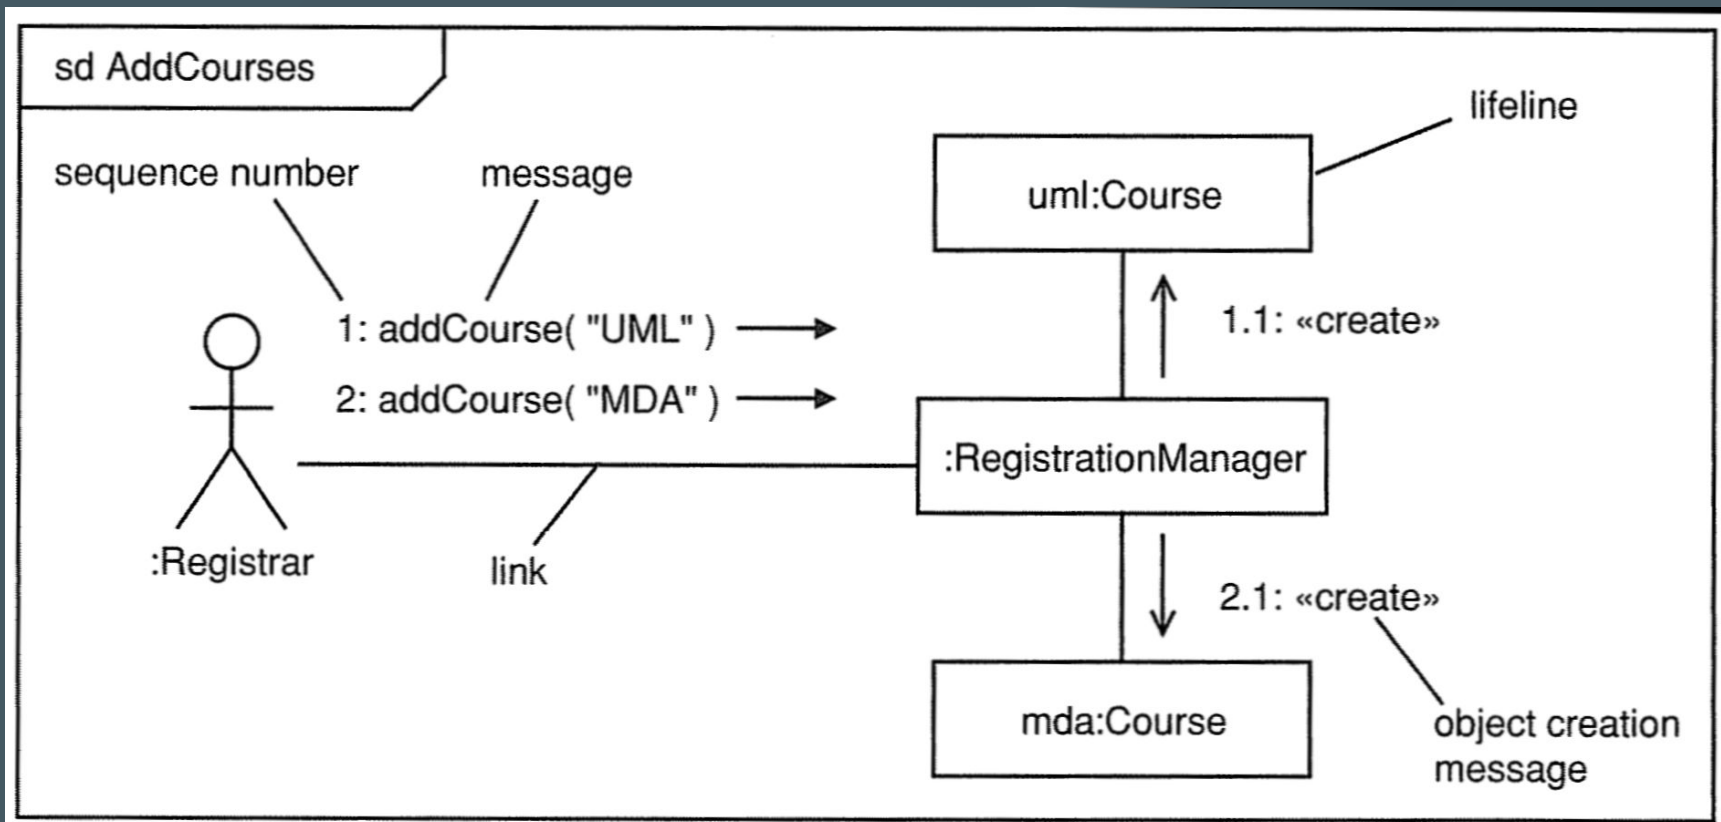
sd AddCourses

lifeline

sequence number

message

uml:Course

1: addCourse( "UML" )

1.1: «create»

2: addCourse( "MDA" )

:RegistrationManager

:Registrar

link

2.1: «create»

mda:Course

object creation message